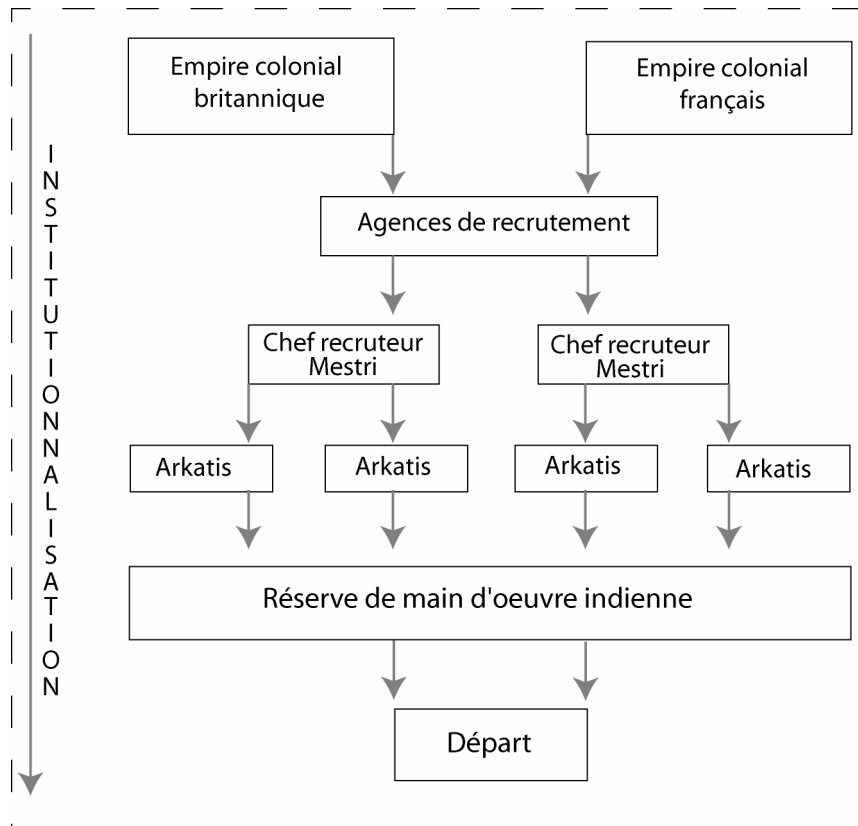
INSTITUTIONNALISATION

Empire colonial britannique

Empire colonial français

Agences de recrutement

Chef recruteur Mestri

Chef recruteur Mestri

Arkatis

Arkatis

Arkatis

Arkatis

Réserve de main d'oeuvre indienne

Départ